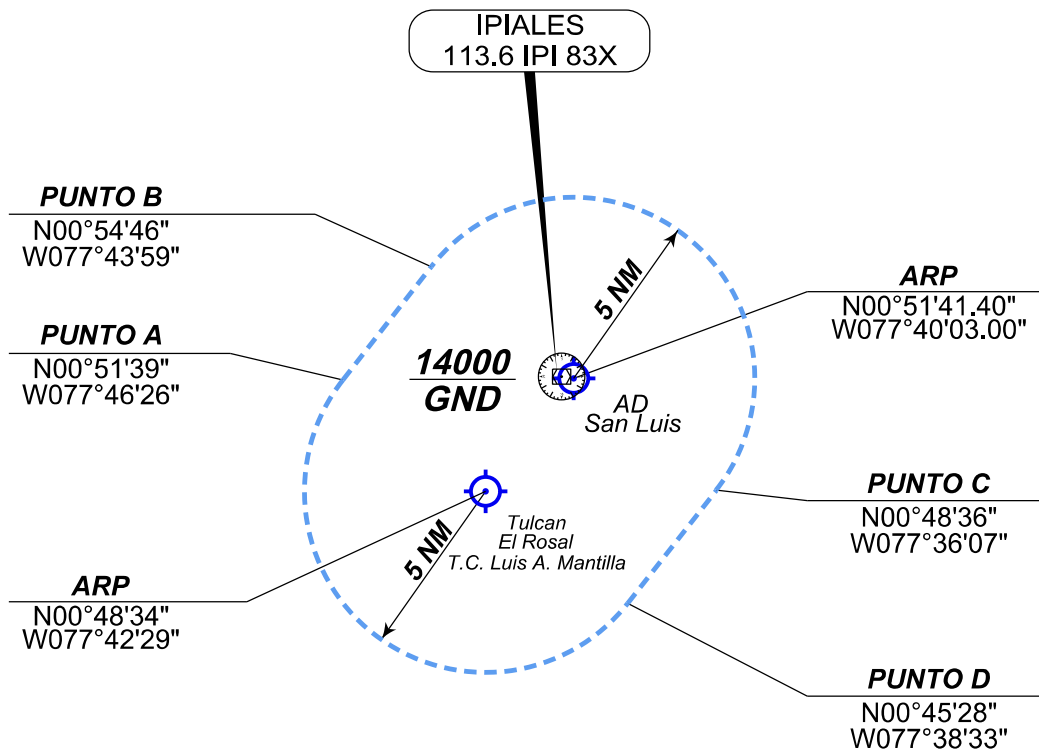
IPIALES
113.6 IPI 83X

PUNTO B
N00°54'46"
W077°43'59"

ARP
N00°51'41.40"
W077°40'03.00"

5 NM

PUNTO A
N00°51'39"
W077°46'26"

$\frac{14000}{GND}$

AD
San Luis

PUNTO C
N00°48'36"
W077°36'07"

Tulcan
El Rosal
T.C. Luis A. Mantilla

5 NM

ARP
N00°48'34"
W077°42'29"

PUNTO D
N00°45'28"
W077°38'33"